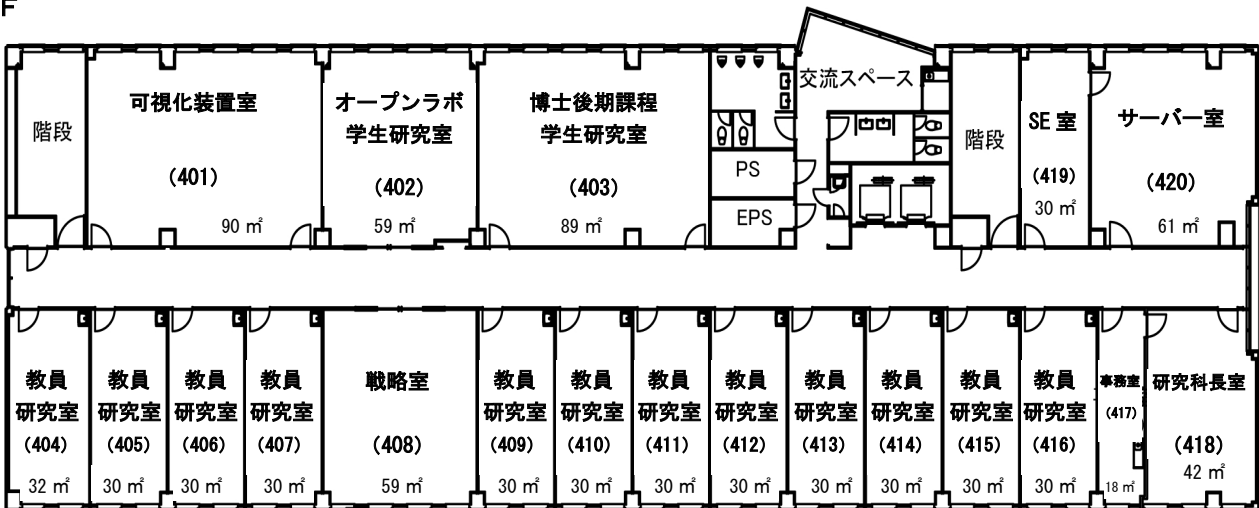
F

階段

可視化装置室
(401)
90 ㎡

オープンラボ
学生研究室
(402)
59 ㎡

博士後期課程
学生研究室
(403)
89 ㎡

PS

EPS

交流スペース

階段

SE 室
(419)
30 ㎡

サーバー室
(420)
61 ㎡

教員
研究室
(404)
32 ㎡

教員
研究室
(405)
30 ㎡

教員
研究室
(406)
30 ㎡

教員
研究室
(407)
30 ㎡

戦略室
(408)
59 ㎡

教員
研究室
(409)
30 ㎡

教員
研究室
(410)
30 ㎡

教員
研究室
(411)
30 ㎡

教員
研究室
(412)
30 ㎡

教員
研究室
(413)
30 ㎡

教員
研究室
(414)
30 ㎡

教員
研究室
(415)
30 ㎡

教員
研究室
(416)
30 ㎡

事務室
(417)
18 ㎡

研究科長室
(418)
42 ㎡